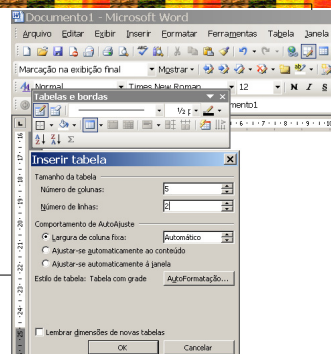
Documento1 - Microsoft Word

Arquivo Editar Exibir Inserir Formatar Ferramentas Tabela Janela

Marcação na exibição final ▾ Mostrar ▾

Normal ▾ Times New Roman ▾ 12 ▾ N I S

Tabelas e bordas

½ pt

mento1

Inserir tabela

Tamanho da tabela

Número de colunas: 5

Número de linhas: 2

Comportamento de AutoAjuste

Largura de coluna fixa: Automático

Ajustar-se automaticamente ao conteúdo

Ajustar-se automaticamente à janela

Estilo de tabela: Tabela com grade AutoFormatação...

Lembrar dimensões de novas tabelas

OK Cancelar